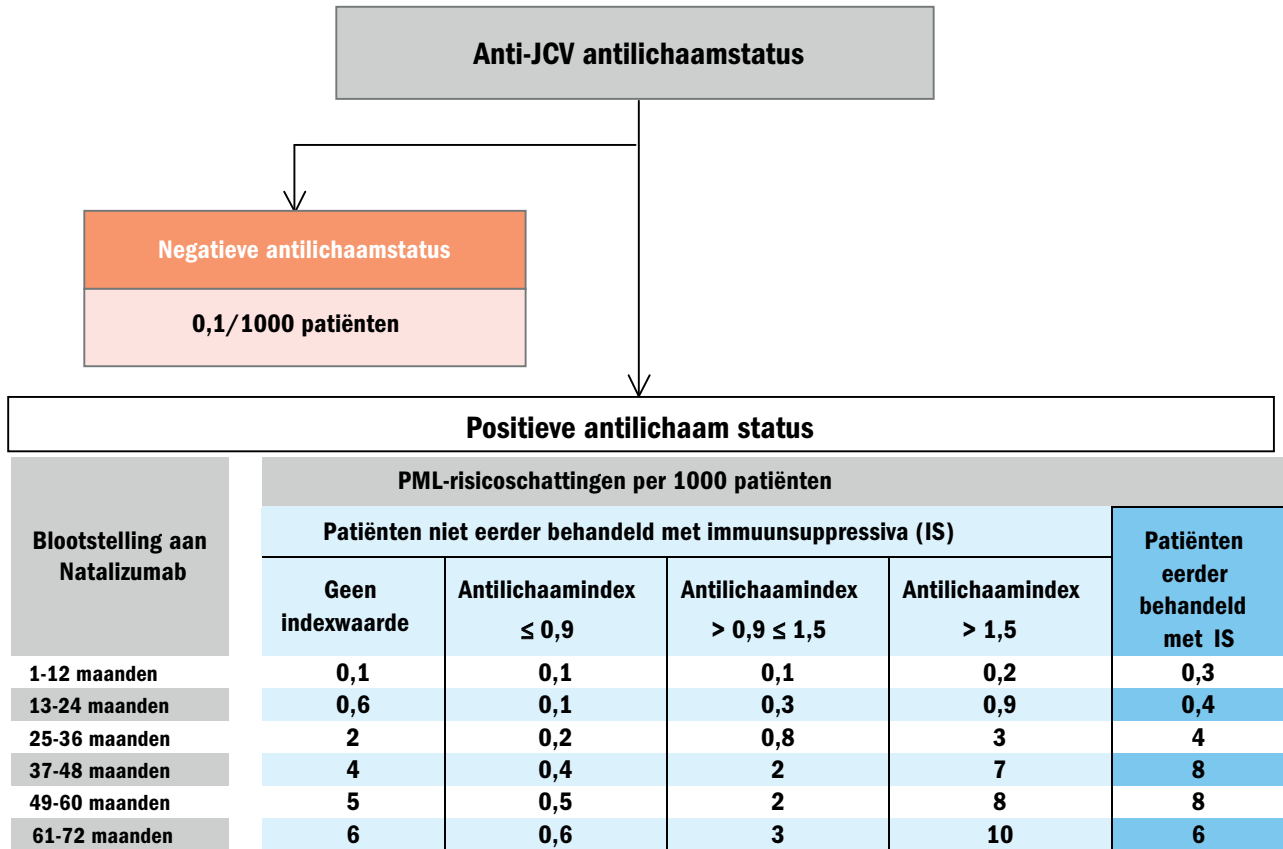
Anti-JCV antilichaamstatus

Negatieve antilichaamstatus

0,1/1000 patiënten

Positieve antilichaam status

| Blootstelling aan Natalizumab | PML-risicoschattingen per 1000 patiënten | | | | |
|---|---|---|---|---|---|
| | Patiënten niet eerder behandeld met immuunsuppressiva (IS) | | | | Patiënten eerder behandeld met IS |
| | Geen indexwaarde | Antilichaamindex $\leq 0,9$ | Antilichaamindex $> 0,9 \leq 1,5$ | Antilichaamindex $> 1,5$ | |
| 1-12 maanden | 0,1 | 0,1 | 0,1 | 0,2 | 0,3 |
| 13-24 maanden | 0,6 | 0,1 | 0,3 | 0,9 | 0,4 |
| 25-36 maanden | 2 | 0,2 | 0,8 | 3 | 4 |
| 37-48 maanden | 4 | 0,4 | 2 | 7 | 8 |
| 49-60 maanden | 5 | 0,5 | 2 | 8 | 8 |
| 61-72 maanden | 6 | 0,6 | 3 | 10 | 6 |